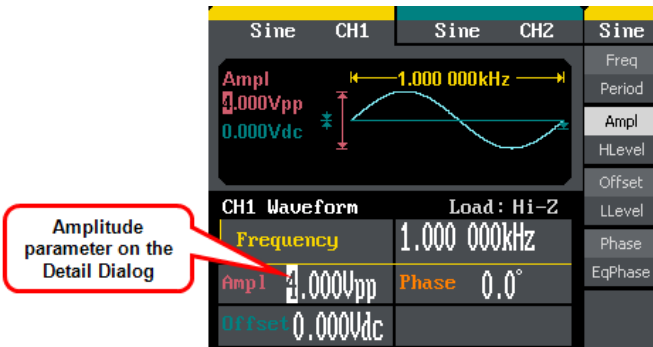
Sine CH1
Sine CH2
Sine

Freq
Period
Ampl
HLevel
Offset
LLevel
Phase
EqPhase

Ampl
4.000Vpp
0.000Vdc
1.000 000kHz

CH1 Waveform
Load: Hi-Z

Amplitude parameter on the Detail Dialog

Frequency
1.000 000kHz
Ampl
4.000Vpp
Phase
0.0°
Offset
0.000Vdc